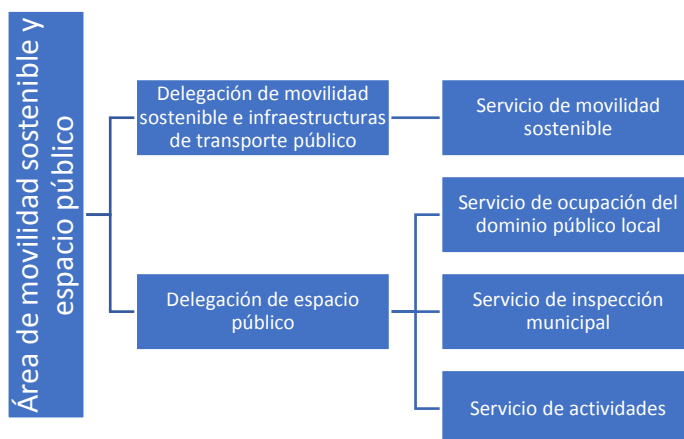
Área de movilidad sostenible y espacio público

Delegación de movilidad sostenible e infraestructuras de transporte público

Servicio de movilidad sostenible

Delegación de espacio público

Servicio de ocupación del dominio público local

Servicio de inspección municipal

Servicio de actividades